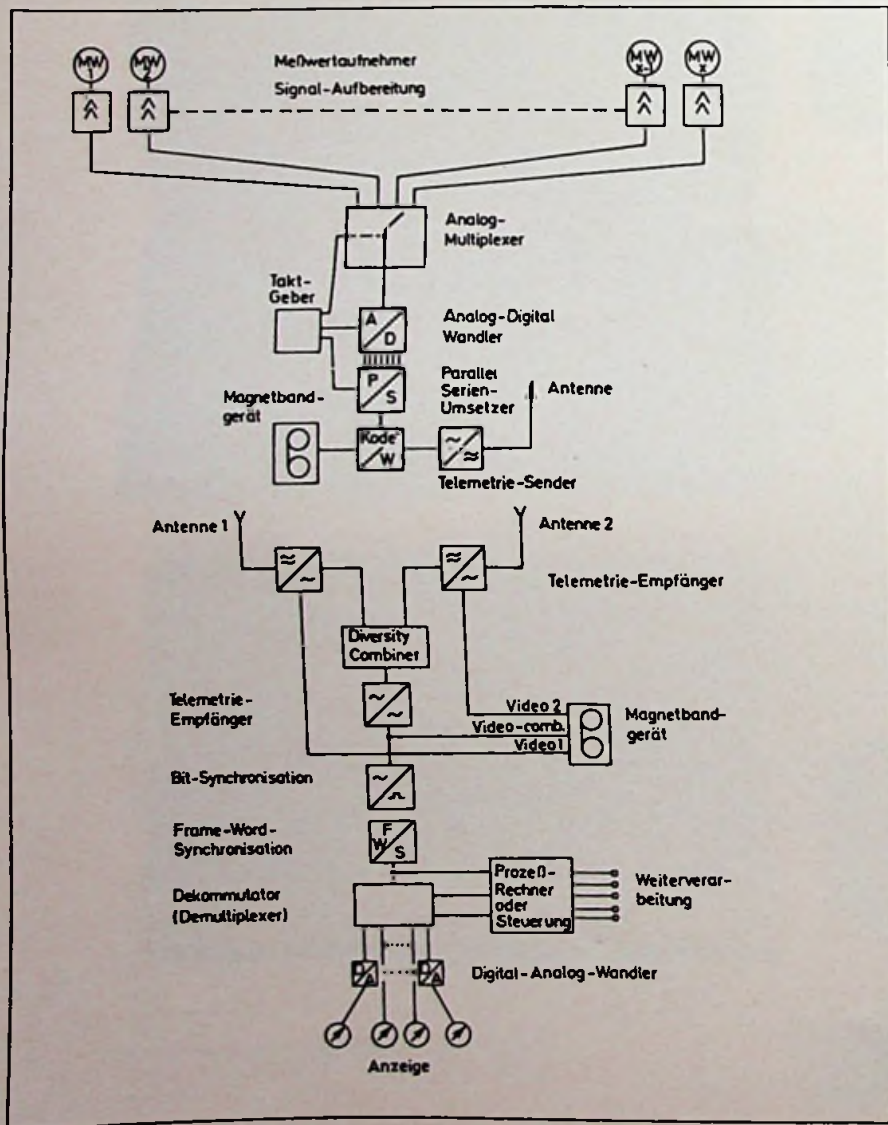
MW 1
MW 2
Meßwertaufnehmer
Signal-Aufbereitung
MW x-1
MW x

Analog-Multiplexer

Takt-Geber
A/D
Analog-Digital Wandler
P/S
Parallel Serien-Umsetzer
Antenne
Magnetbandgerät
Kode/W
Telemetrie-Sender

Antenne 1
Antenne 2
Telemetrie-Empfänger
Diversity Combiner
Telemetrie-Empfänger
Video 2
Video-comb.
Video 1
Magnetbandgerät
Bit-Synchronisation
Frame-Word-Synchronisation
F W/S
Dekommutator (Demultiplexer)
Prozeß-Rechner oder Steuerung
Weiterverarbeitung
Digital-Analog-Wandler
Anzeige